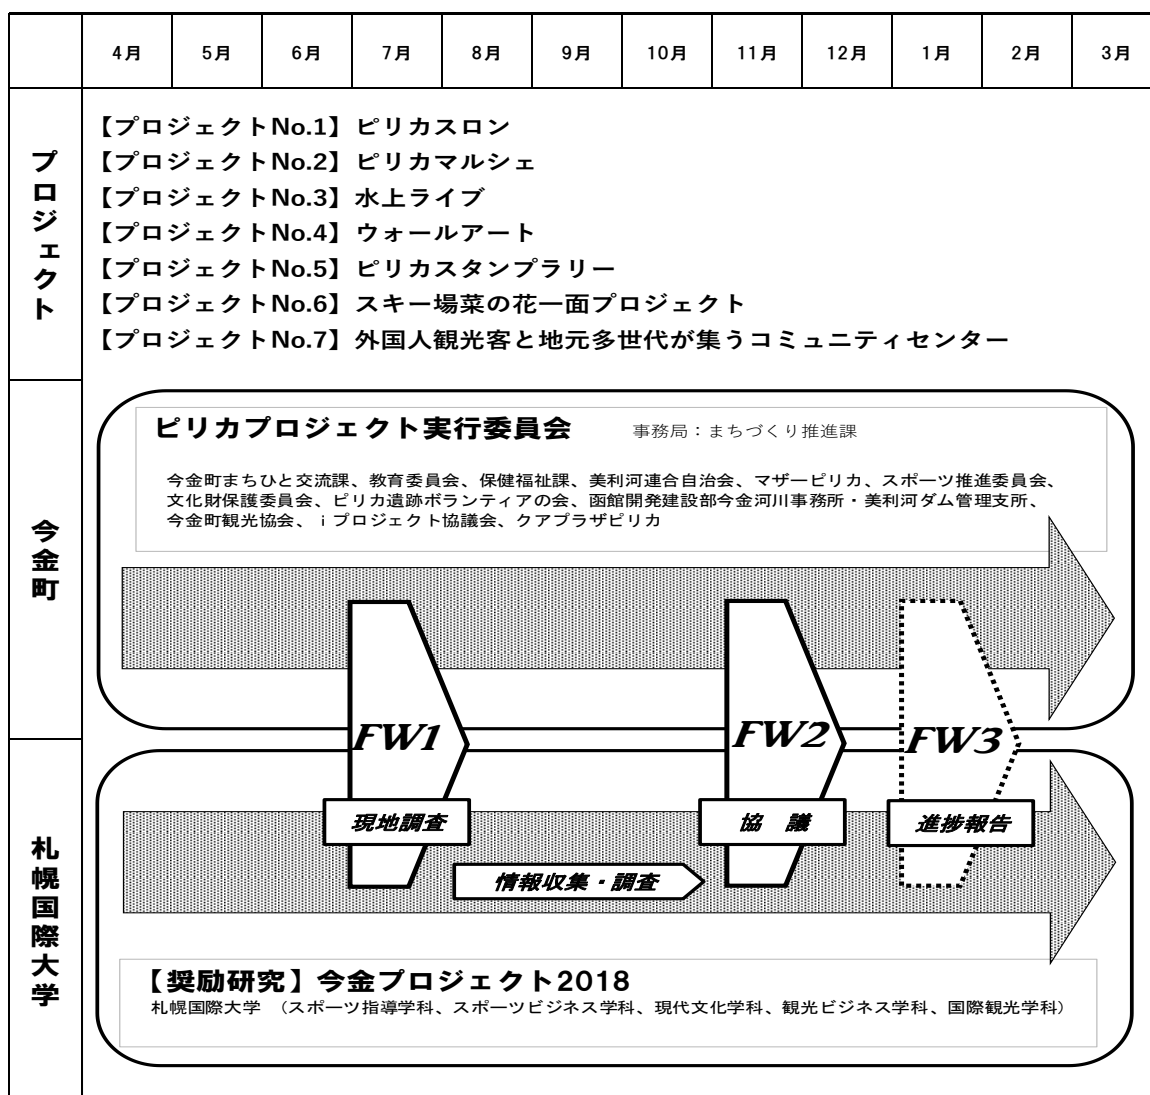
| | 4月 | 5月 | 6月 | 7月 | 8月 | 9月 | 10月 | 11月 | 12月 | 1月 | 2月 | 3月 |
|---|---|---|---|---|---|---|---|---|---|---|---|---|

プロジェクト

【プロジェクトNo.1】ピリカスロン
【プロジェクトNo.2】ピリカマルシェ
【プロジェクトNo.3】水上ライブ
【プロジェクトNo.4】ウォールアート
【プロジェクトNo.5】ピリカスタンプラリー
【プロジェクトNo.6】スキー場菜の花一面プロジェクト
【プロジェクトNo.7】外国人観光客と地元多世代が集うコミュニティセンター

今金町

ピリカプロジェクト実行委員会 事務局：まちづくり推進課

今金町まちひと交流課、教育委員会、保健福祉課、美利河連合自治会、マザーピリカ、スポーツ推進委員会、文化財保護委員会、ピリカ遺跡ボランティアの会、函館開発建設部今金河川事務所・美利河ダム管理支所、今金町観光協会、ｉプロジェクト協議会、クアプラザピリカ

FW1
FW2
FW3

札幌国際大学

現地調査
協 議
進捗報告
情報収集・調査

【奨励研究】今金プロジェクト2018
札幌国際大学 （スポーツ指導学科、スポーツビジネス学科、現代文化学科、観光ビジネス学科、国際観光学科）